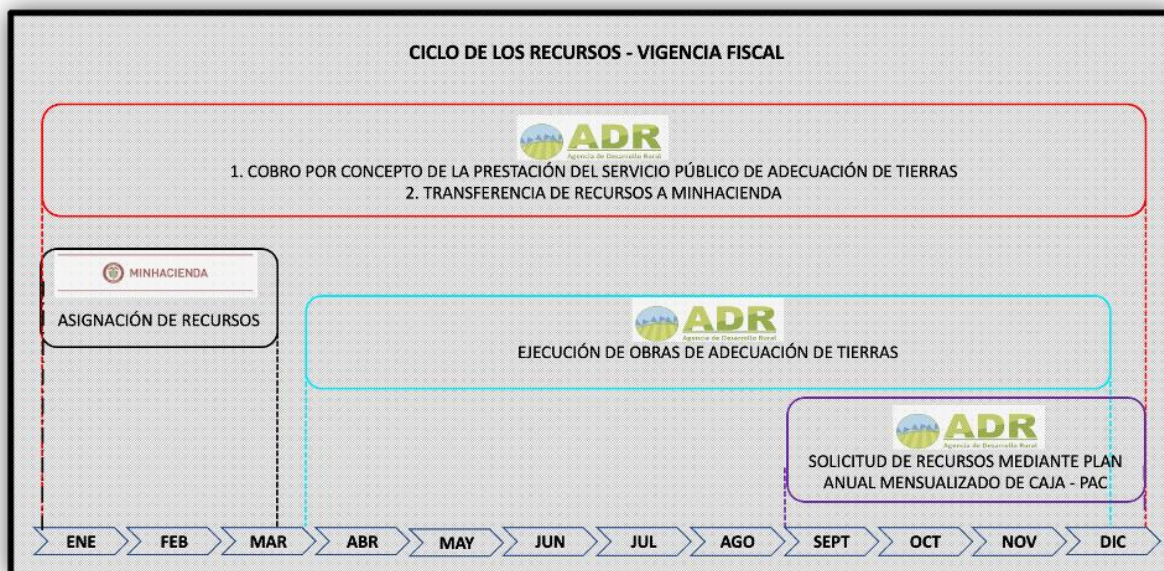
CICLO DE LOS RECURSOS - VIGENCIA FISCAL

ADR
Agencia de Desarrollo Rural

1. COBRO POR CONCEPTO DE LA PRESTACIÓN DEL SERVICIO PÚBLICO DE ADECUACIÓN DE TIERRAS
2. TRANSFERENCIA DE RECURSOS A MINHACIENDA

MINHACIENDA

ASIGNACIÓN DE RECURSOS

ADR
Agencia de Desarrollo Rural

EJECUCIÓN DE OBRAS DE ADECUACIÓN DE TIERRAS

ADR
Agencia de Desarrollo Rural

SOLICITUD DE RECURSOS MEDIANTE PLAN ANUAL MENSUALIZADO DE CAJA - PAC

ENE
FEB
MAR
ABR
MAY
JUN
JUL
AGO
SEPT
OCT
NOV
DIC